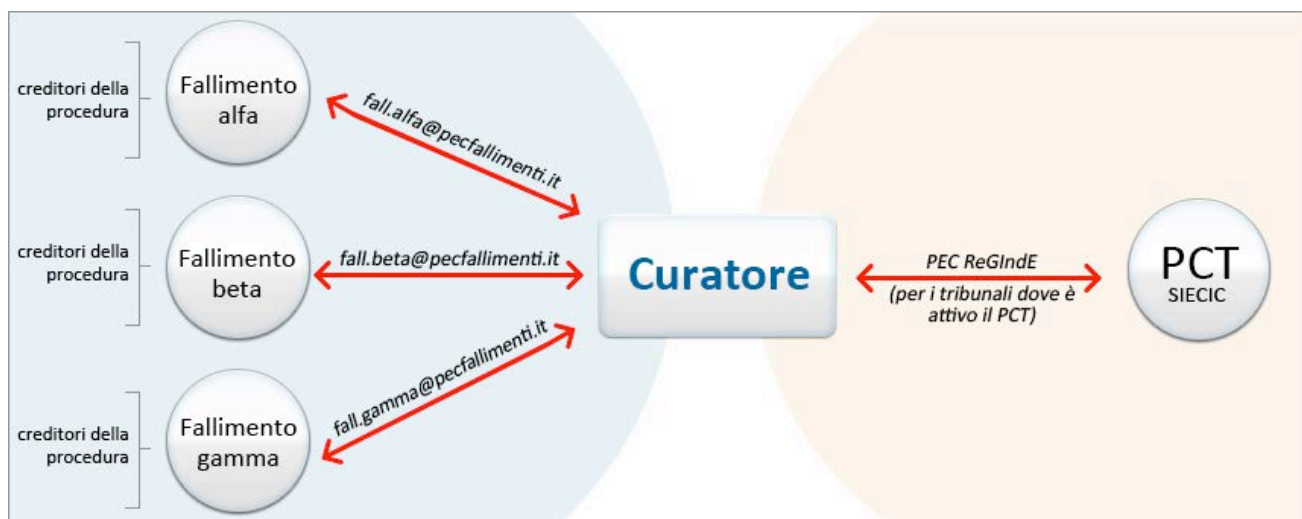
creditori della procedura

Fallimento alfa

fall.alfa@pecfallimenti.it

creditori della procedura

Fallimento beta

fall.beta@pecfallimenti.it

creditori della procedura

Fallimento gamma

fall.gamma@pecfallimenti.it

Curatore

PEC ReGIndE
(per i tribunali dove è attivo il PCT)

PCT
SIECIC